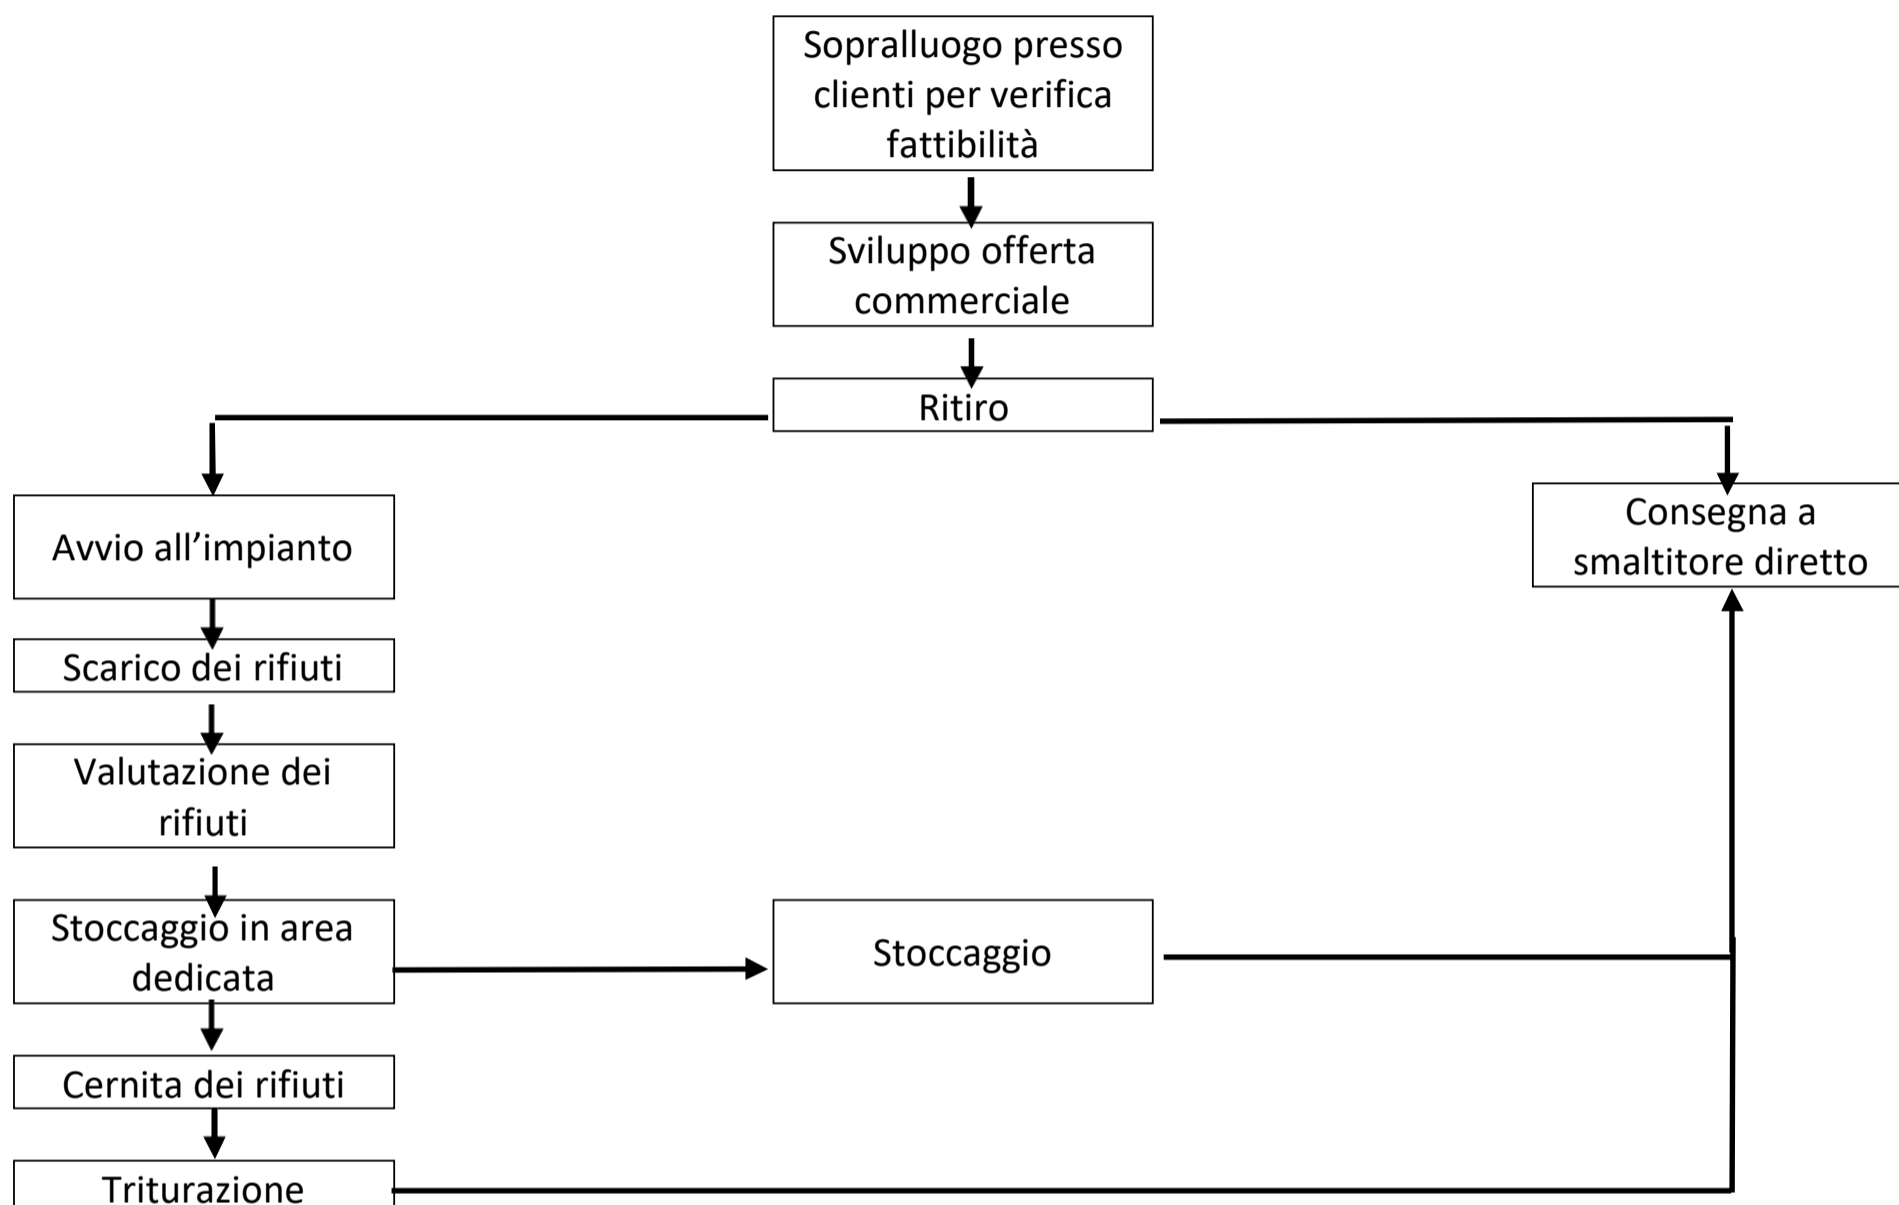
Sopralluogo presso clienti per verifica fattibilità

Sviluppo offerta commerciale

Ritiro

Avvio all’impianto

Consegna a smaltitore diretto

Scarico dei rifiuti

Valutazione dei rifiuti

Stoccaggio in area dedicata

Stoccaggio

Cernita dei rifiuti

Triturazione